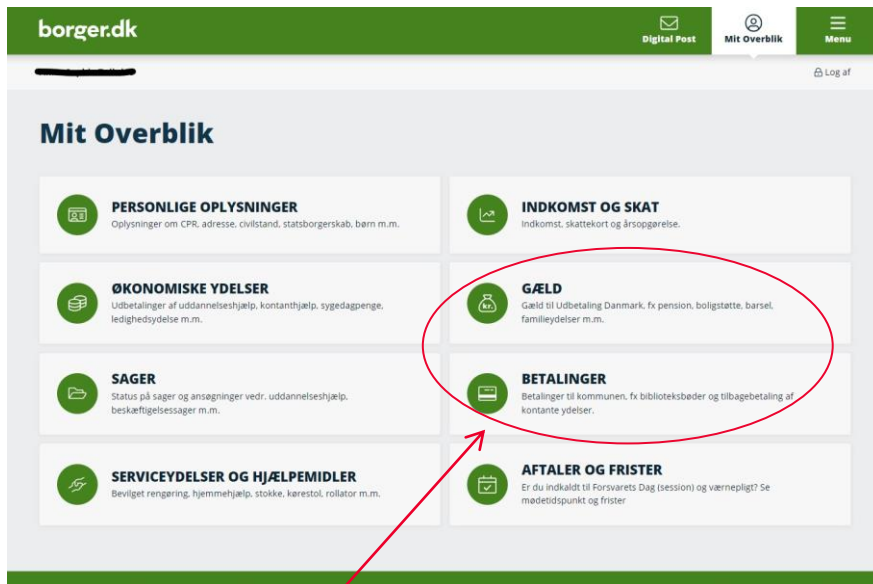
borger.dk

Digital Post

Mit Overblik

Menu

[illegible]

Log af

Mit Overblik

PERSONLIGE OPLYSNINGER
Oplysninger om CPR, adresse, civilstand, statsborgerskab, børn m.m.

INDKOMST OG SKAT
Indkomst, skattekort og årsopgørelse.

ØKONOMISKE YDELSER
Udbetalinger af uddannelseshjælp, kontanthjælp, sygedagpenge, ledighedsydelse m.m.

GÆLD
Gæld til Udbetaling Danmark, fx pension, boligstøtte, barsel, familieydelser m.m.

SAGER
Status på sager og ansøgninger vedr. uddannelseshjælp, beskæftigelsessager m.m.

BETALINGER
Betalinger til kommunen, fx biblioteksbøder og tilbagebetaling af kontante ydelser.

SERVICEYDELSER OG HJÆLPEMIDLER
Bevilget rengøring, hjemmehjælp, stokke, kørestol, rollator m.m.

AFTALER OG FRISTER
Er du indkaldt til Forsvarets Dag (session) og værnepligt? Se mødetidspunkt og frister